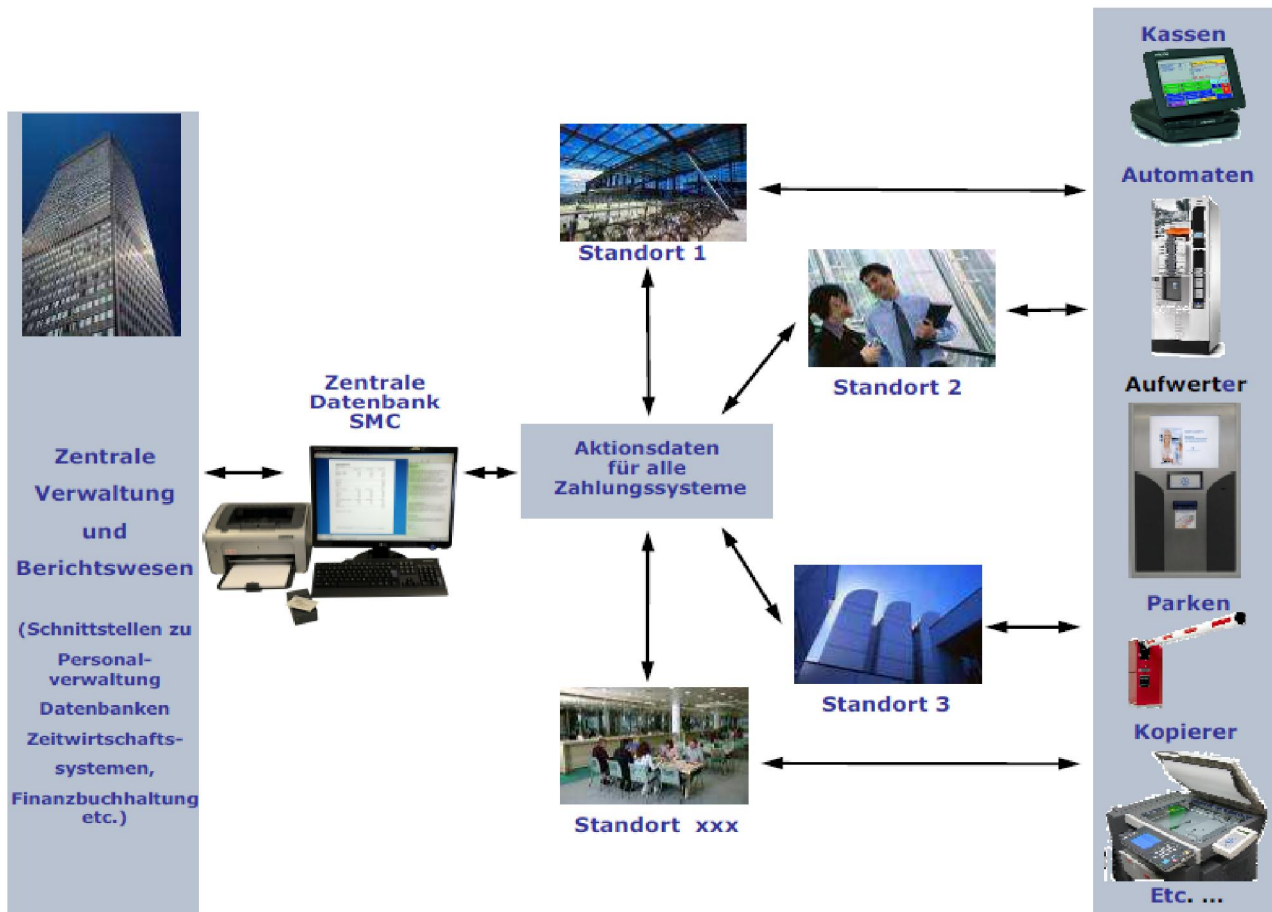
Zentrale Verwaltung und Berichtswesen

(Schnittstellen zu Personalverwaltung Datenbanken Zeitwirtschaftssystemen, Finanzbuchhaltung etc.)

Zentrale Datenbank SMC

Aktionsdaten für alle Zahlungssysteme

Standort 1

Standort 2

Standort 3

Standort xxx

Kassen

Automaten

Aufwerter

Parken

Kopierer

Etc. ...